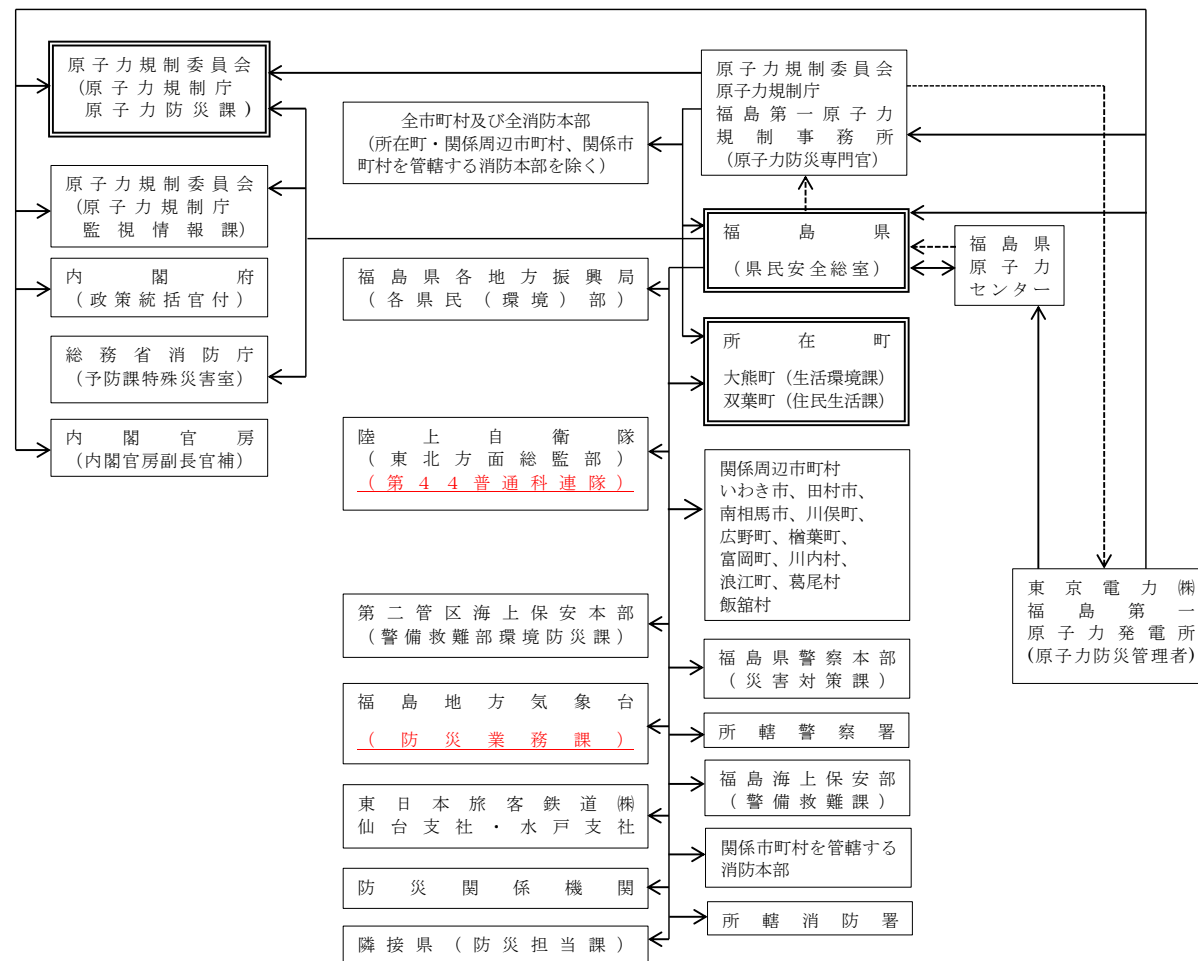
原子力規制委員会
（原子力規制庁
原子力防災課）

原子力規制委員会
（原子力規制庁
監視情報課）

内閣府
（政策統括官付）

総務省消防庁
（予防課特殊災害室）

内閣官房
（内閣官房副長官補）

全市町村及び全消防本部
（所在町・関係周辺市町村、関係市町村を管轄する消防本部を除く）

福島県各地方振興局
（各県民（環境）部）

陸上自衛隊
（東北方面総監部）
（第44普通科連隊）

第二管区海上保安本部
（警備救難部環境防災課）

福島地方気象台
（防災業務課）

東日本旅客鉄道㈱
仙台支社・水戸支社

防災関係機関

隣接県（防災担当課）

原子力規制委員会
原子力規制庁
福島第一原子力規制事務所
（原子力防災専門官）

福島県
（県民安全総室）

福島県
原子力
センター

所在町
大熊町（生活環境課）
双葉町（住民生活課）

関係周辺市町村
いわき市、田村市、
南相馬市、川俣町、
広野町、楢葉町、
富岡町、川内村、
浪江町、葛尾村
飯舘村

福島県警察本部
（災害対策課）

所轄警察署

福島海上保安部
（警備救難課）

関係市町村を管轄する
消防本部

所轄消防署

東京電力㈱
福島第一
原子力発電所
（原子力防災管理者）